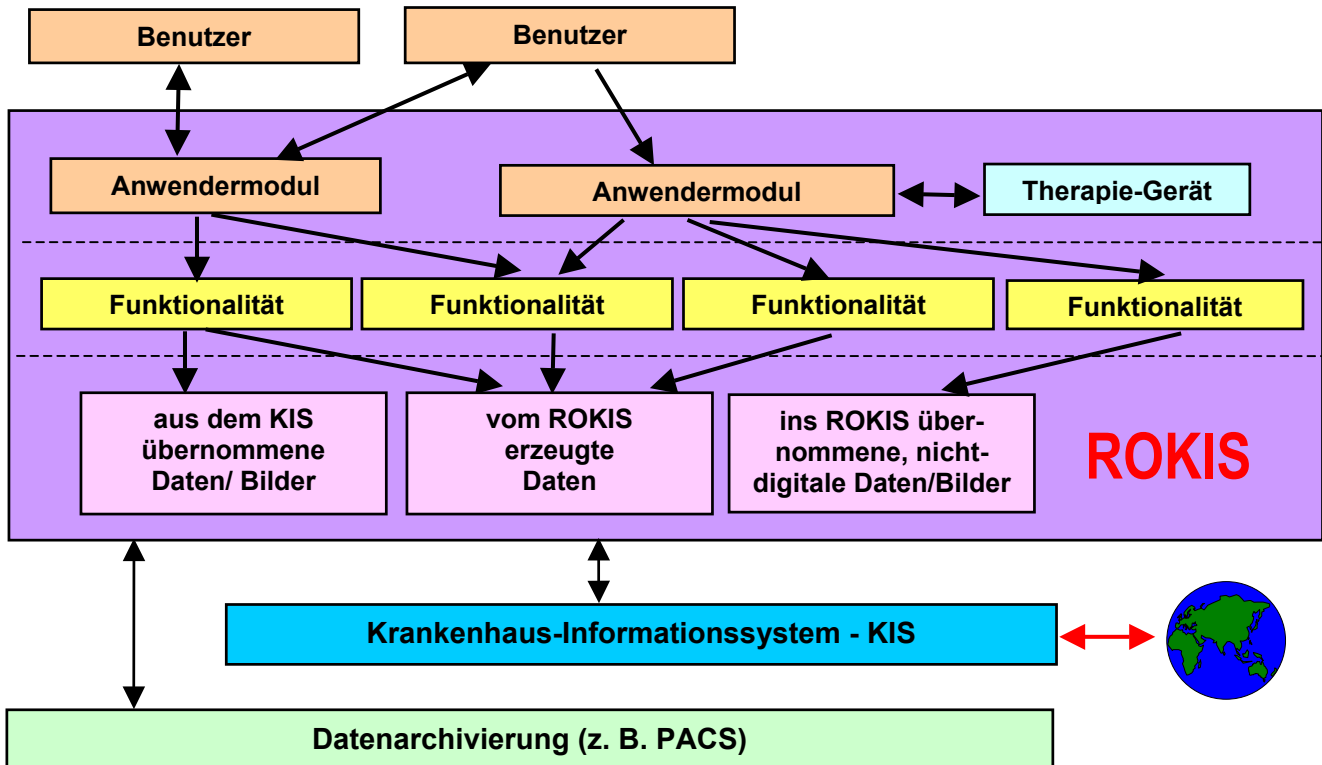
Benutzer

Benutzer

Anwendermodul

Anwendermodul

Therapie-Gerät

Funktionalität

Funktionalität

Funktionalität

Funktionalität

aus dem KIS übernommene Daten/ Bilder

vom ROKIS erzeugte Daten

ins ROKIS übernommene, nichtdigitale Daten/Bilder

ROKIS

Krankenhaus-Informationssystem - KIS

Datenarchivierung (z. B. PACS)